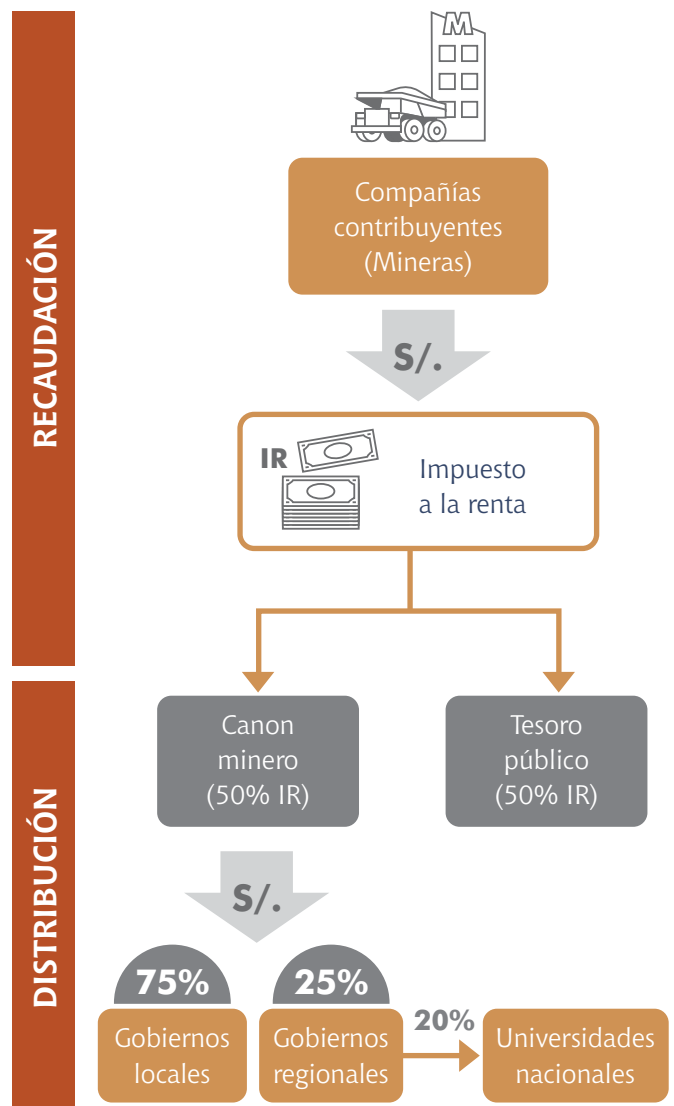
RECAUDACIÓN

M

Compañías contribuyentes (Mineras)

S/.

IR

Impuesto a la renta

DISTRIBUCIÓN

Canon minero (50% IR)

Tesoro público (50% IR)

S/.

75%

Gobiernos locales

25%

Gobiernos regionales

20%

Universidades nacionales